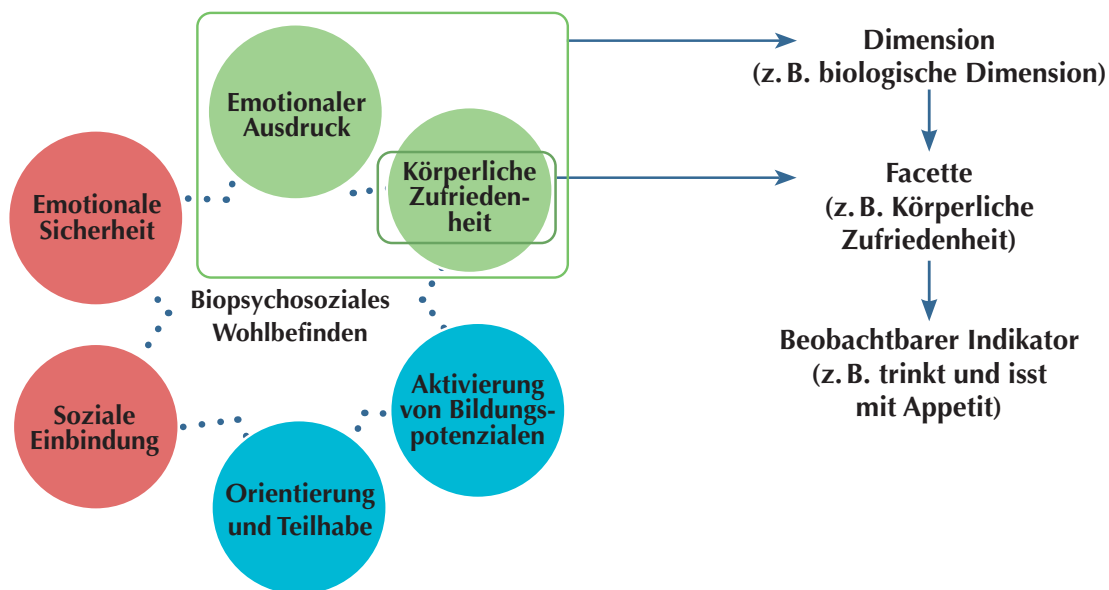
Emotionaler Ausdruck

Körperliche Zufriedenheit

Emotionale Sicherheit

Biopsychosoziales Wohlbefinden

Soziale Einbindung

Aktivierung von Bildungspotenzialen

Orientierung und Teilhabe

Dimension (z. B. biologische Dimension)

Facette (z. B. Körperliche Zufriedenheit)

Beobachtbarer Indikator (z. B. trinkt und isst mit Appetit)